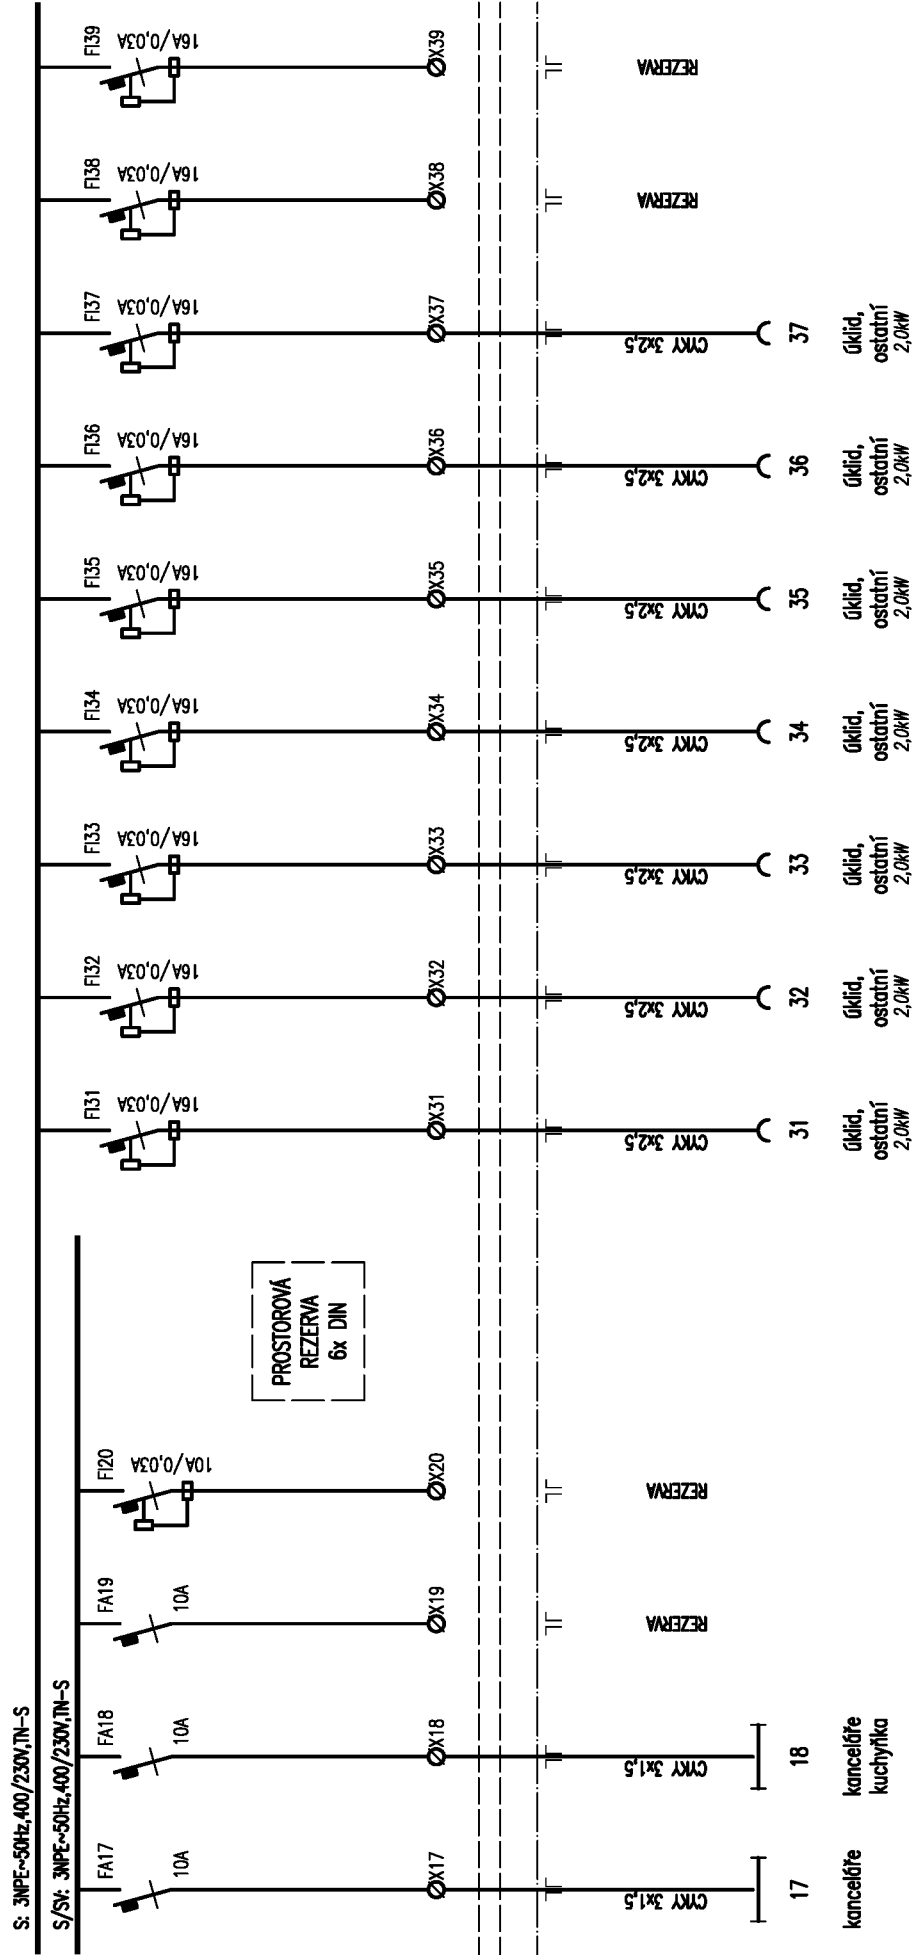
S: 3NPE~50Hz,400/230V,TN-S
S/SV: 3NPE~50Hz,400/230V,TN-S

FA17
10A
X17
CYKY 3x1,5
17
kanceláře

FA18
10A
X18
CYKY 3x1,5
18
kanceláře
kuchyňka

FA19
10A
X19
REZERVA

FI20
10A/0,03A
X20
REZERVA

PROSTOROVÁ
REZERVA
6x DIN

FI31
16A/0,03A
X31
CYKY 3x2,5
31
úklid,
ostatní
2,0kW

FI32
16A/0,03A
X32
CYKY 3x2,5
32
úklid,
ostatní
2,0kW

FI33
16A/0,03A
X33
CYKY 3x2,5
33
úklid,
ostatní
2,0kW

FI34
16A/0,03A
X34
CYKY 3x2,5
34
úklid,
ostatní
2,0kW

FI35
16A/0,03A
X35
CYKY 3x2,5
35
úklid,
ostatní
2,0kW

FI36
16A/0,03A
X36
CYKY 3x2,5
36
úklid,
ostatní
2,0kW

FI37
16A/0,03A
X37
CYKY 3x2,5
37
úklid,
ostatní
2,0kW

FI38
16A/0,03A
X38
REZERVA

FI39
16A/0,03A
X39
REZERVA